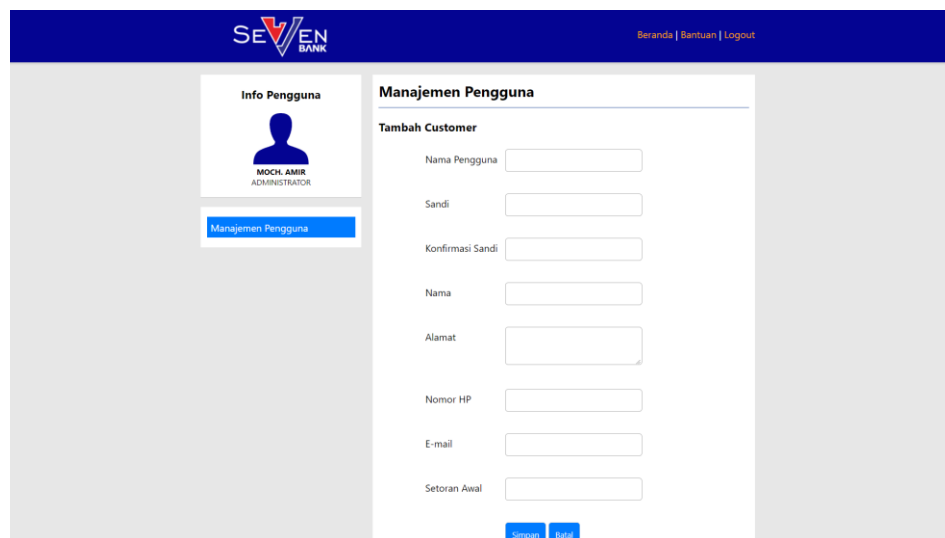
SEVEN BANK

Beranda | Bantuan | Logout

Info Pengguna

MOCH. AMIR
ADMINISTRATOR

Manajemen Pengguna

Manajemen Pengguna

Tambah Customer

Nama Pengguna

Sandi

Konfirmasi Sandi

Nama

Alamat

Nomor HP

E-mail

Setoran Awal

Simpan Batal